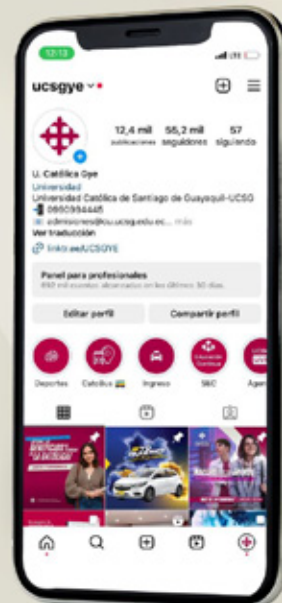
17:13

ucsgye

12,4 mil publicaciones
56,2 mil seguidores
57 siguiendo

U. Católica Gye
Universidad
Universidad Católica de Santiago de Guayaquil-UCSG
0960994445
admisiones@cu.ucsg.edu.ec... más
Ver traducción
linktr.ee/UCSGYE

Panel para profesionales
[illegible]

Editar perfil
Compartir perfil

Deportes
Católica
Ingreso
SBC
Age